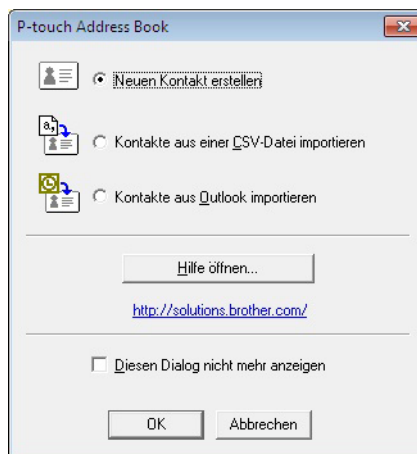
P-touch Address Book

Neuen Kontakt erstellen

Kontakte aus einer CSV-Datei importieren

Kontakte aus Outlook importieren

Hilfe öffnen...

http://solutions.brother.com/

Diesen Dialog nicht mehr anzeigen

OK

Abbrechen